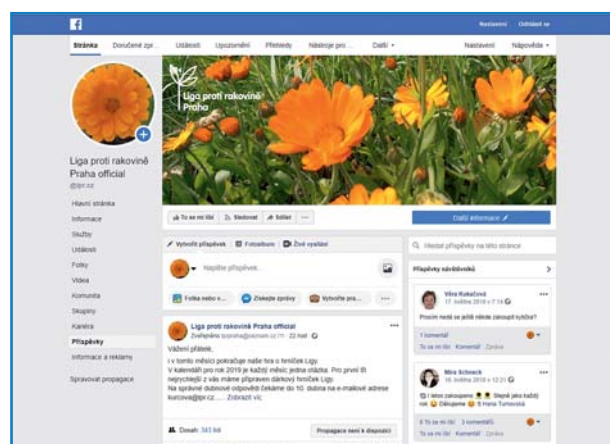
Nastavení Odhlásit se

Stránka Doručené zp... Události Upozornění Přehledy Nástroje pro ... Další ▾ Nastavení Nápověda ▾

Liga proti rakovině Praha

Liga proti rakovině Praha official
@lpr.cz

Hlavní stránka
Informace
Služby
Události
Fotky
Videa
Komunita
Skupiny
Kariéra
Příspěvky
Informace a reklamy

Spravovat propagace

To se mi líbí Sledovat Sdílet ...

Další informace

Vytvořit příspěvek Fotoalbum Živé vysílání

Napište příspěvek...

Fotka nebo v... Získejte zprávy Vytvořte pra... ...

Liga proti rakovině Praha official
Zveřejnil(a) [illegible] 22 hod.

Vážení přátelé,
i v tomto měsíci pokračuje naše fera s hrníčkem Ligy.
V kalendáři pro rok 2019 je každý měsíc jedna otázka. Pro první tři nejrychlejší z vás máme připraven dárkový hrníček Ligy.
Na správné dubnové odpovědi čekáme do 10. dubna na e-mailové adrese kurcova@lpr.cz ... Zobrazit víc

Dosah: 343 lidí Propagace není k dispozici

Hledat příspěvky na této stránce

Příspěvky návštěvníků

Věra Kukačová
17. května 2018 v 7:14
Prosím nedá se ještě někde zakoupit kytička?
1 komentář
To se mi líbí Komentář Zpráva

Mira Schneck
16. května 2018 v 12:21
I letos zakoupeno. Šťastné jako každý rok. Děkujeme. Hana Turnovská
8 To se mi líbí 3 komentáře
To se mi líbí Komentář Zpráva